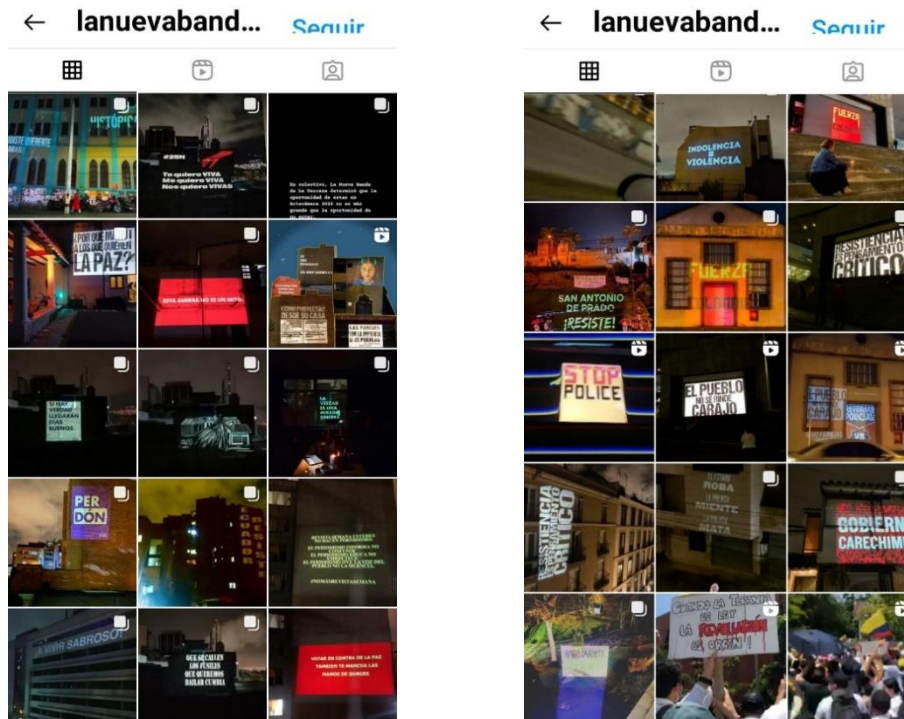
← lanuevaband... Seguir

HISTÓRICO

#25N
Te quiero VIVA
Me quiero VIVA
Nos quiero VIVAS

¿POR QUÉ QUIEREN MATAR A LOS QUE QUIEREN LA PAZ?

SI HAY VERDAD LUGARES DIAS BUENOS

PER DON

CUANDO

VIVIR SABROSO

QUE SE CALLEN LOS FUSILES QUE QUEREMOS BAILAR CUMBIA

#NOMÁSREVISTASEMANA

← lanuevaband... Seguir

INDOLENCIA ES VIOLENCIA

FUERZA

SAN ANTONIO DE PRADO ¡RESISTE!

FUERZA

RESISTENCIA ES PENSAMIENTO CRÍTICO

STOP POLICE

EL PUEBLO NO SE RINDE CARAJO

RESISTENCIA ES PENSAMIENTO CRÍTICO

ROBA MIENTE MATA

GOBIERNO CARECHIMBA

CUANDO LA TIRANÍA ES LEY LA REVOLUCIÓN ES ORDEN!